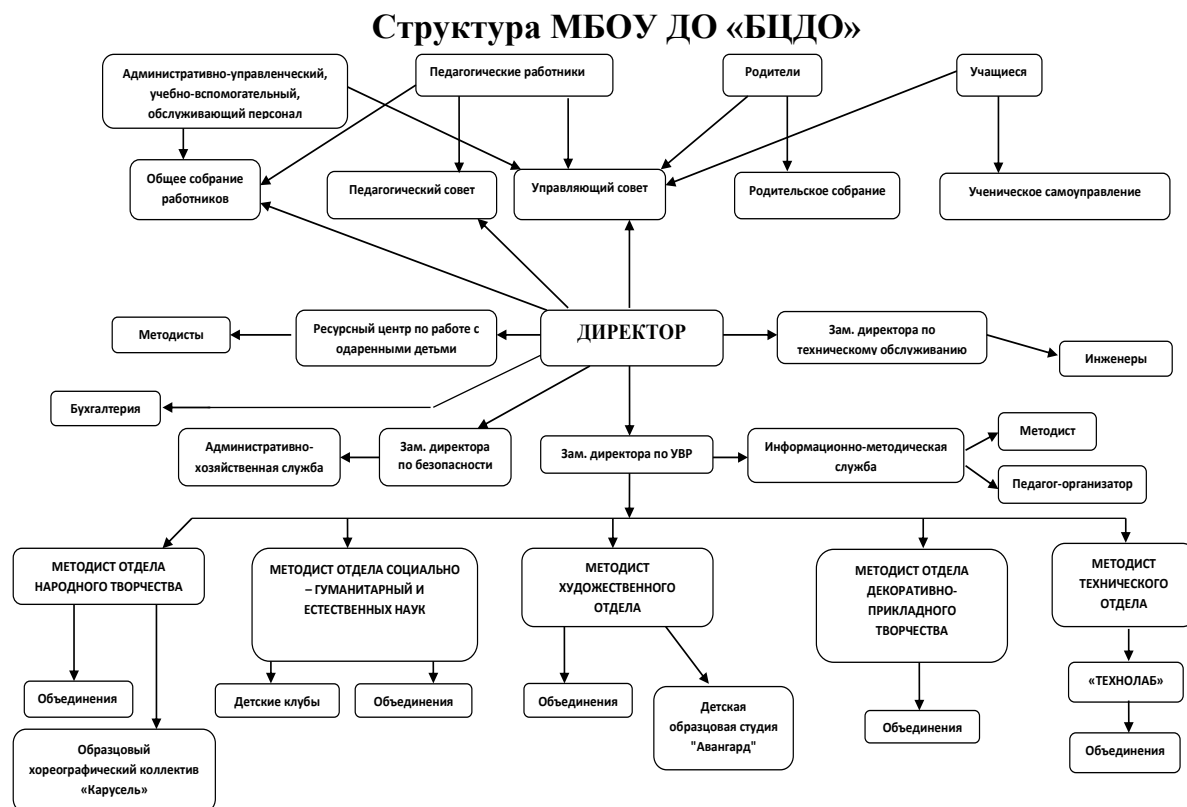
Структура МБОУ ДО «БЦДО»

Административно-управленческий, учебно-вспомогательный, обслуживающий персонал

Педагогические работники

Родители

Учащиеся

Общее собрание работников

Педагогический совет

Управляющий совет

Родительское собрание

Ученическое самоуправление

Методисты

Ресурсный центр по работе с одаренными детьми

ДИРЕКТОР

Зам. директора по техническому обслуживанию

Инженеры

Бухгалтерия

Административно-хозяйственная служба

Зам. директора по безопасности

Зам. директора по УВР

Информационно-методическая служба

Методист

Педагог-организатор

МЕТОДИСТ ОТДЕЛА НАРОДНОГО ТВОРЧЕСТВА

МЕТОДИСТ ОТДЕЛА СОЦИАЛЬНО – ГУМАНИТАРНЫЙ И ЕСТЕСТВЕННЫХ НАУК

МЕТОДИСТ ХУДОЖЕСТВЕННОГО ОТДЕЛА

МЕТОДИСТ ОТДЕЛА ДЕКОРАТИВНО-ПРИКЛАДНОГО ТВОРЧЕСТВА

МЕТОДИСТ ТЕХНИЧЕСКОГО ОТДЕЛА

Объединения

Образцовый хореографический коллектив «Карусель»

Детские клубы

Объединения

Объединения

Детская образцовая студия "Авангард"

Объединения

«ТЕХНОЛАБ»

Объединения